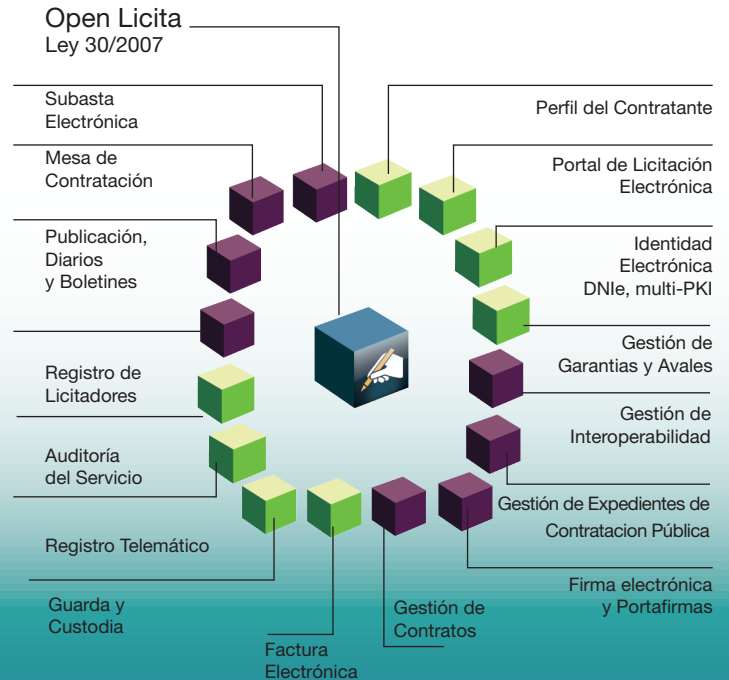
Open Licita
Ley 30/2007

Subasta Electrónica

Mesa de Contratación

Publicación, Diarios y Boletines

Registro de Licitadores

Auditoría del Servicio

Registro Telemático

Guarda y Custodia

Factura Electrónica

Gestión de Contratos

Perfil del Contratante

Portal de Licitación Electrónica

Identidad Electrónica DNIe, multi-PKI

Gestión de Garantias y Avales

Gestión de Interoperabilidad

Gestión de Expedientes de Contratacion Pública

Firma electrónica y Portafirmas